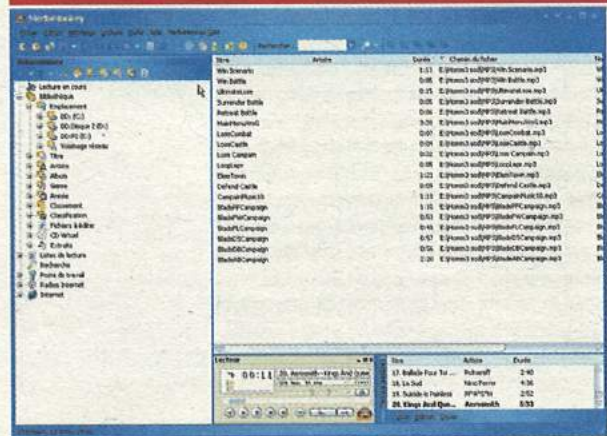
Nerbiothèque

Rechercher

Bibliothèque
Lecture en cours
Bibliothèque
Emplacement
Voisinage réseau
Titre
Artistes
Albums
Genre
Année
Classement
Classification
Fichiers à éditer
CD Virtuel
Extraits
Listes de lecture
Recherche
Poste de travail
Radios Internet
Internet

| Titre | Artiste | Durée | Chemin du fichier |
|---|---|---|---|
| Win Scenario | | 1:11 | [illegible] |
| Win Battle | | 0:05 | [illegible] |
| Ultimatum | | 0:05 | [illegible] |
| Surrender Battle | | 0:05 | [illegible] |
| Retreat Battle | | 0:06 | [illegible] |
| MainMenuMsG | | 3:31 | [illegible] |
| LoseCombat | | 0:07 | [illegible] |
| LoseCastle | | 0:04 | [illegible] |
| Lose Campain | | 0:02 | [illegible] |
| LoopLepr | | 0:05 | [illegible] |
| ElemTown | | 1:22 | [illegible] |
| Defend Castle | | 0:09 | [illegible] |
| CampainMusic | | 1:13 | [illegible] |
| BladeFWCampaign | | 2:09 | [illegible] |
| BladeFWCampaign | | 0:51 | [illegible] |
| BladeFLCampaign | | 0:45 | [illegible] |
| BladeDSCampaign | | 0:57 | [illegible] |
| BladeDBCampaign | | 2:09 | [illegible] |
| BladeABCampaign | | 2:20 | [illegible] |

Lecteur
00:11

| Titre | Artiste | Durée |
|---|---|---|
| 17. Ballade Pour Te... | Richard | 2:40 |
| 18. Le Sud | Nino Ferrer | 4:36 |
| 19. Suicide is Painless | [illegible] | 2:52 |
| 20. Kings And Qu... | Aerosmith | 5:55 |